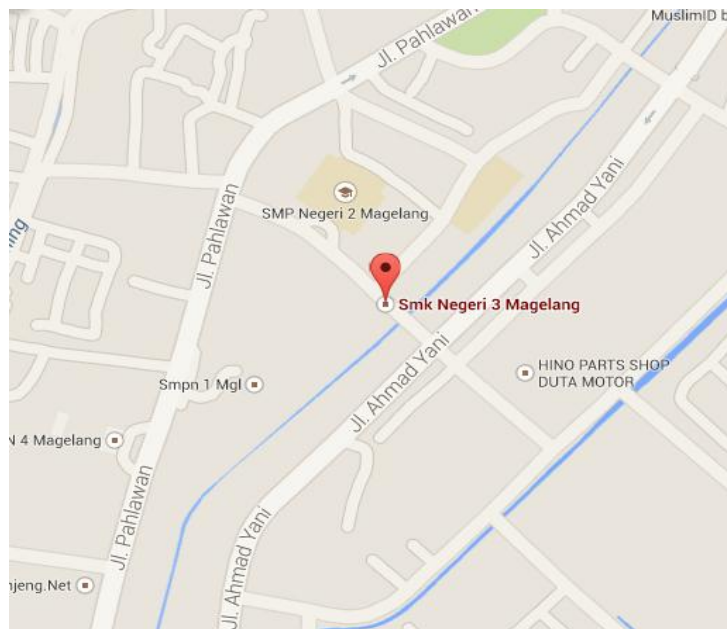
MuslimID b

Jl. Pahlawan

Jl. Pahlawan

SMP Negeri 2 Magelang

Jl. Ahmad Yani

Smk Negeri 3 Magelang

HINO PARTS SHOP DUTA MOTOR

Smpn 1 Mgl

Jl. Ahmad Yani

N 4 Magelang

Jl. Pahlawan

Jl. Ahmad Yani

njeng.Net